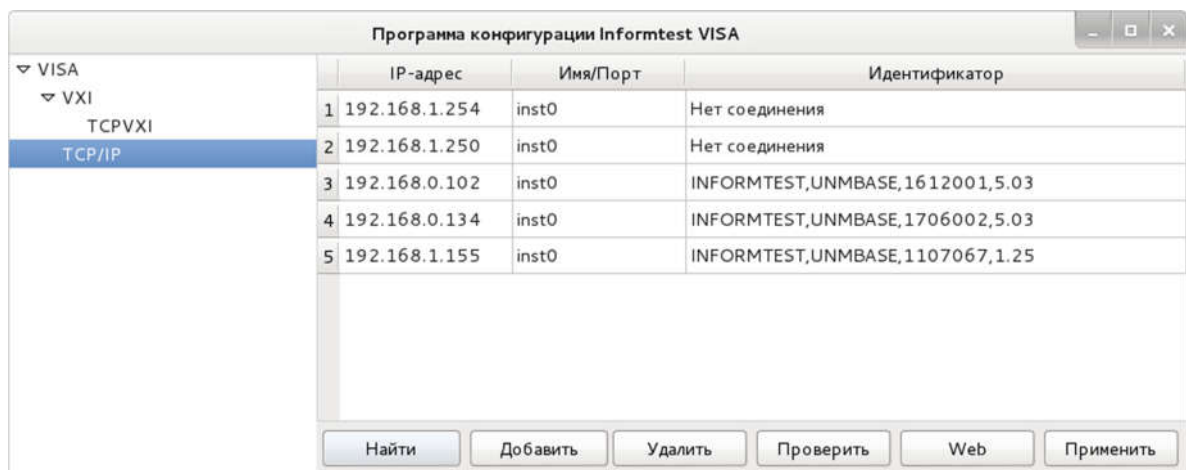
Программа конфигурации Informtest VISA

▽ VISA
▽ VXI
TCPVXI
TCP/IP

| | IP-адрес | Имя/Порт | Идентификатор |
|---|---|---|---|
| 1 | 192.168.1.254 | inst0 | Нет соединения |
| 2 | 192.168.1.250 | inst0 | Нет соединения |
| 3 | 192.168.0.102 | inst0 | INFORMTEST,UNMBASE,1612001,5.03 |
| 4 | 192.168.0.134 | inst0 | INFORMTEST,UNMBASE,1706002,5.03 |
| 5 | 192.168.1.155 | inst0 | INFORMTEST,UNMBASE,1107067,1.25 |

Найти Добавить Удалить Проверить Web Применить